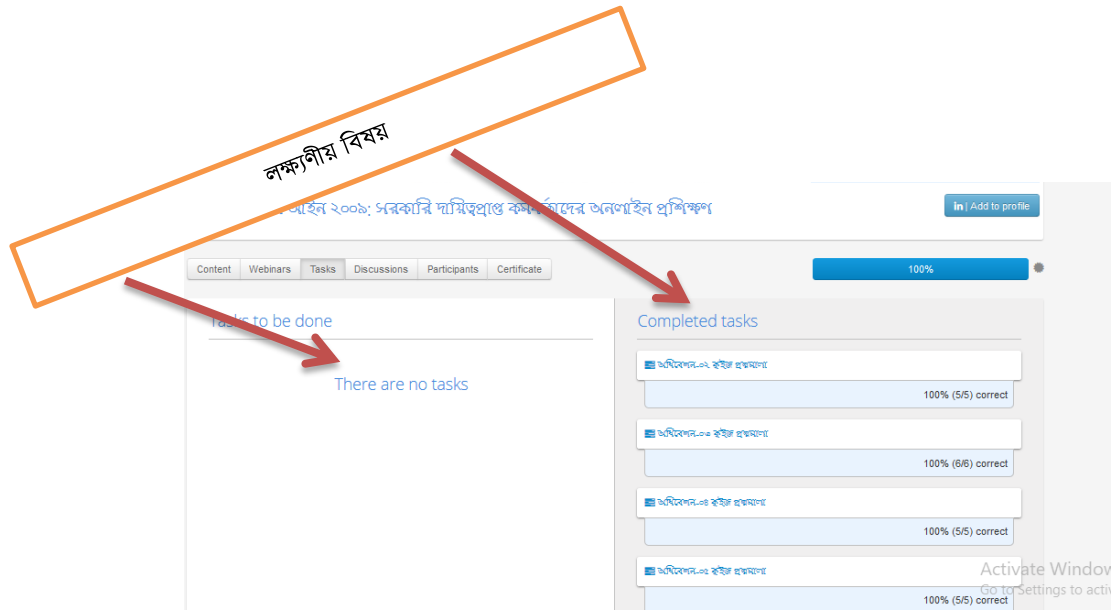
লক্ষ্যনীয় বিষয়

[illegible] আইন ২০০৯: সরকারি দায়িত্বপ্রাপ্ত কর্মকর্তাদের অনলাইন প্রশিক্ষণ

in | Add to profile

Content | Webinars | Tasks | Discussions | Participants | Certificate

100%

Tasks to be done

There are no tasks

Completed tasks

অধিবেশন-০২ কুইজ প্রশ্নমালা
100% (5/5) correct

অধিবেশন-০৩ কুইজ প্রশ্নমালা
100% (6/6) correct

অধিবেশন-০৪ কুইজ প্রশ্নমালা
100% (5/5) correct

অধিবেশন-০২ কুইজ প্রশ্নমালা
100% (5/5) correct

Activate Window
Go to Settings to activ